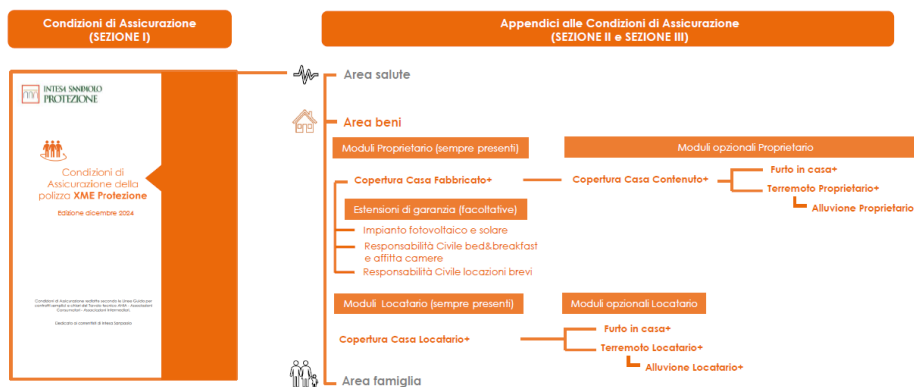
Condizioni di Assicurazione
(SEZIONE I)

Appendici alle Condizioni di Assicurazione
(SEZIONE II e SEZIONE III)

INTESA SANPAOLO
PROTEZIONE

Condizioni di Assicurazione della polizza XME Protezione

Edizione dicembre 2024

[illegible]

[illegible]

Area salute

Area beni

Moduli Proprietario (sempre presenti)

Moduli opzionali Proprietario

Copertura Casa Fabbricato+

Copertura Casa Contenuto+

Furto in casa+

Terremoto Proprietario+

Alluvione Proprietario

Estensioni di garanzia (facoltative)

Impianto fotovoltaico e solare

Responsabilità Civile bed&breakfast e affitta camere

Responsabilità Civile locazioni brevi

Moduli Locatario (sempre presenti)

Moduli opzionali Locatario

Copertura Casa Locatario+

Furto in casa+

Terremoto Locatario+

Alluvione Locatario+

Area famiglia